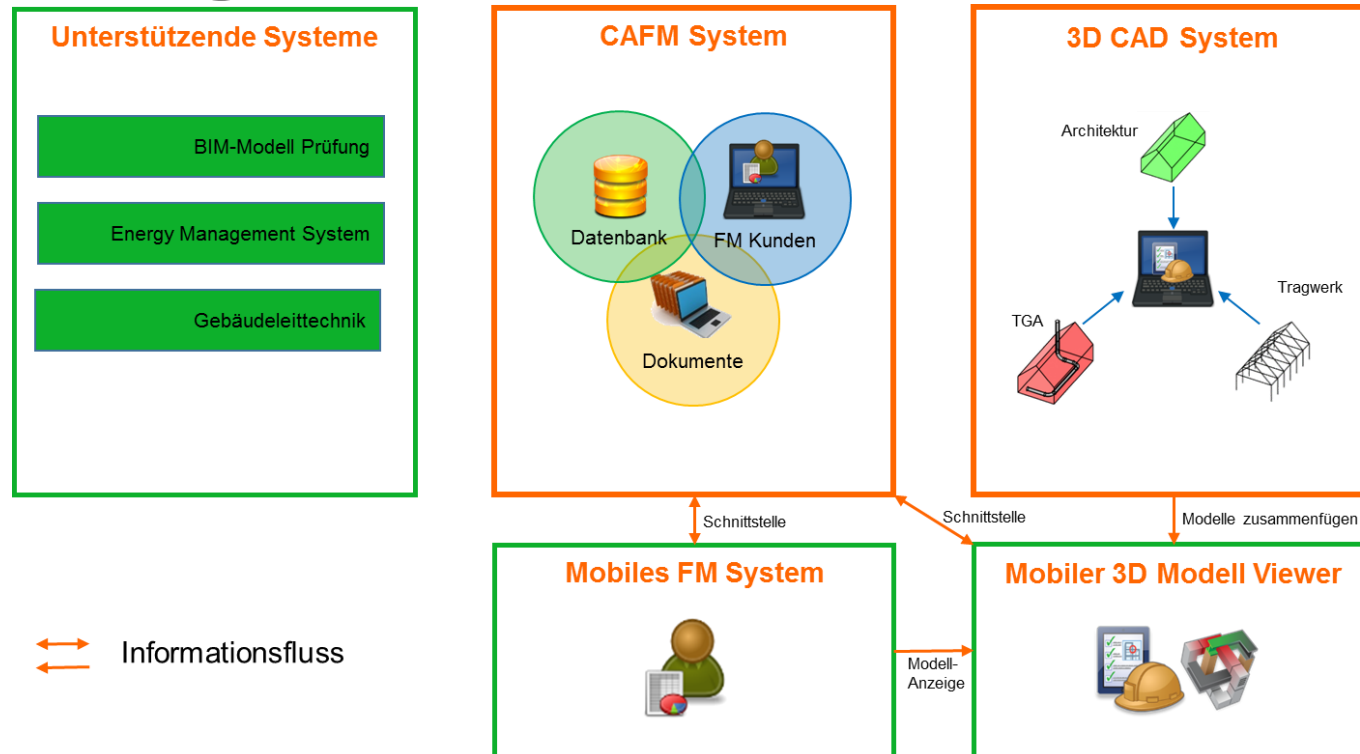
Unterstützende Systeme

BIM-Modell Prüfung

Energy Management System

Gebäudeleittechnik

CAFM System

Datenbank

FM Kunden

Dokumente

3D CAD System

Architektur

TGA

Tragwerk

Schnittstelle

Schnittstelle

Modelle zusammenfügen

Mobiles FM System

Mobiler 3D Modell Viewer

Informationsfluss

Modell-Anzeige